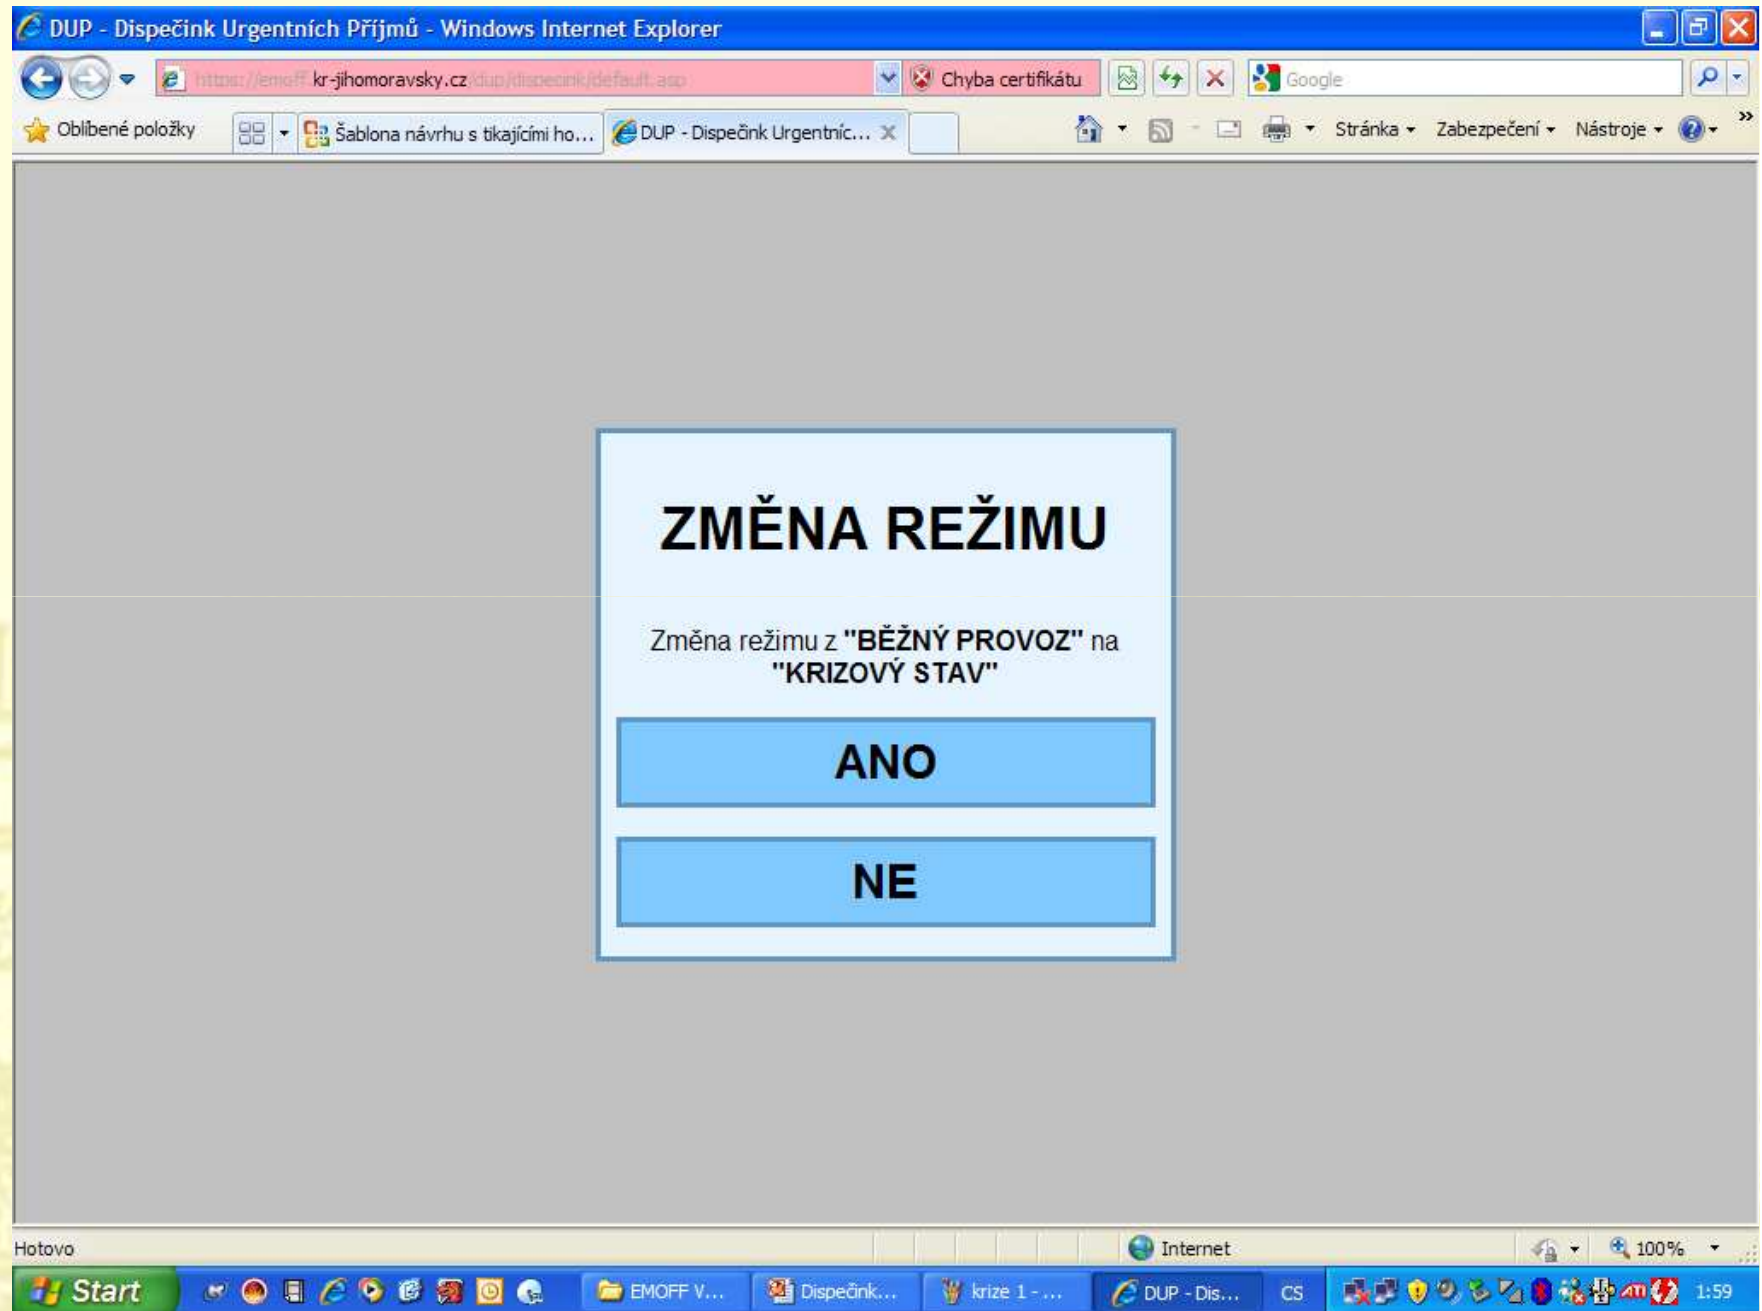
DUP - Dispečink Urgentních Příjmů - Windows Internet Explorer

https://emoff.kr-jihomoravsky.cz/dup/dispecink/default.asp

Chyba certifikátu

Google

Oblíbené položky

Šablona návrhu s tikajícími ho...

DUP - Dispečink Urgentníc...

Stránka

Zabezpečení

Nástroje

ZMĚNA REŽIMU

Změna režimu z **"BĚŽNÝ PROVOZ"** na **"KRIZOVÝ STAV"**

ANO

NE

Hotovo

Internet

100%

Start

EMOFF V...

Dispečink...

krize 1 - ...

DUP - Dis...

CS

1:59